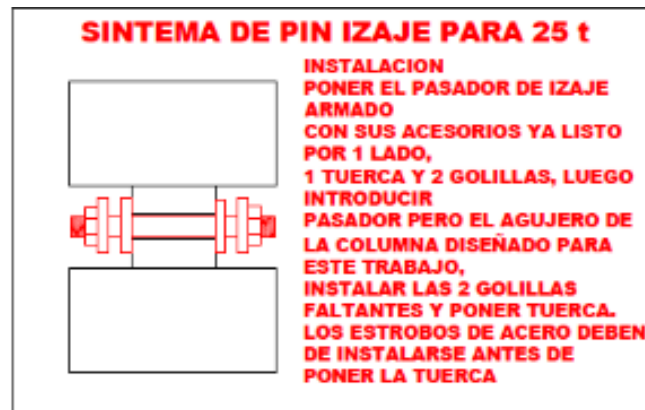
SINTEMA DE PIN IZAJE PARA 25 t

INSTALACION
PONER EL PASADOR DE IZAJE ARMADO
CON SUS ACESORIOS YA LISTO POR 1 LADO,
1 TUERCA Y 2 GOLILLAS, LUEGO INTRODUCIR
PASADOR PERO EL AGUJERO DE LA COLUMNA DISEÑADO PARA ESTE TRABAJO,
INSTALAR LAS 2 GOLILLAS FALTANTES Y PONER TUERCA.
LOS ESTROBOS DE ACERO DEBEN DE INSTALARSE ANTES DE PONER LA TUERCA